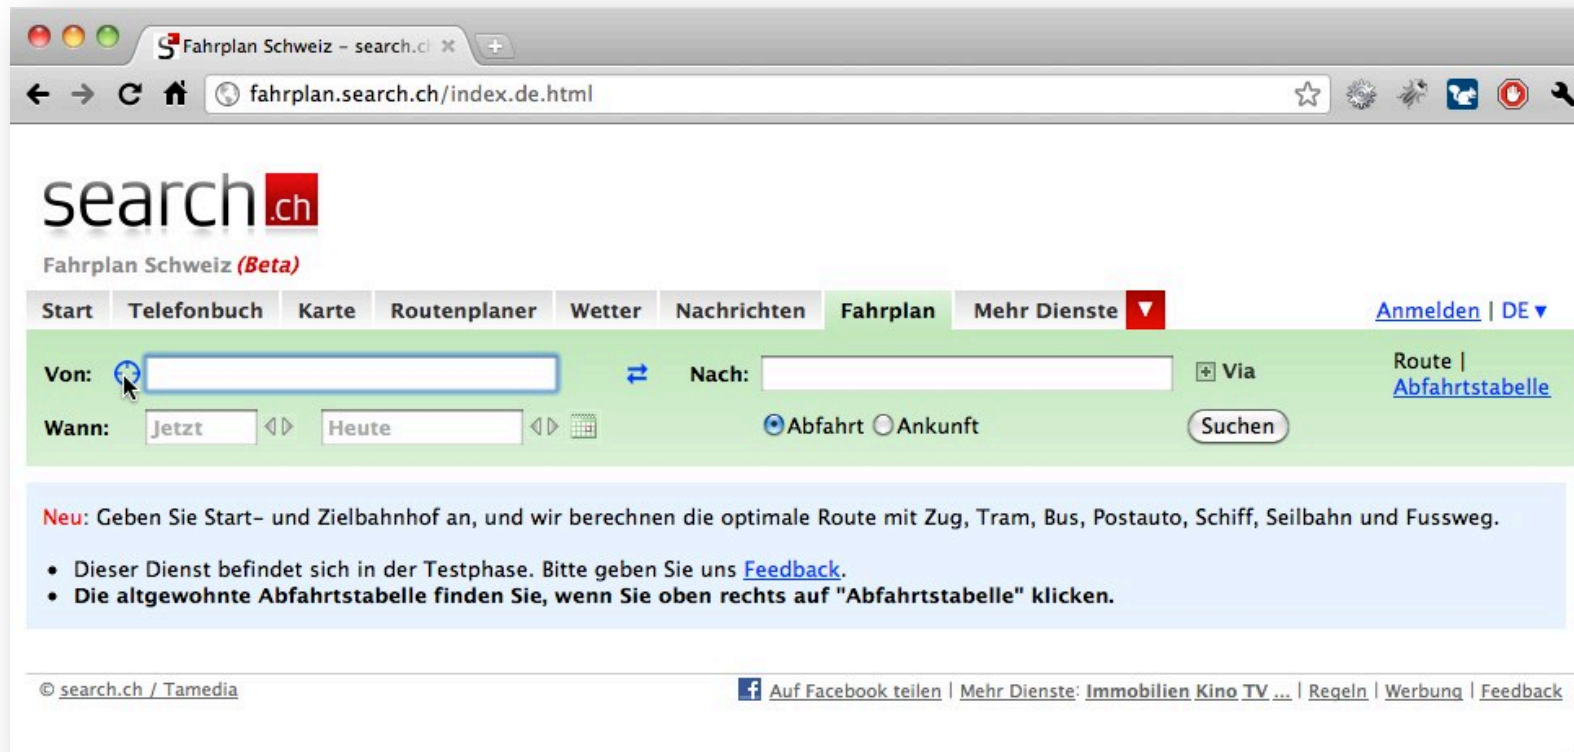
Fahrplan Schweiz – search.c ×

fahrplan.search.ch/index.de.html

search.ch

Fahrplan Schweiz (Beta)

Start Telefonbuch Karte Routenplaner Wetter Nachrichten Fahrplan Mehr Dienste

Anmelden | DE

Von:

Nach:

Via

Route | Abfahrtstabelle

Wann: Jetzt Heute

Abfahrt Ankunft

Suchen

Neu: Geben Sie Start- und Zielbahnhof an, und wir berechnen die optimale Route mit Zug, Tram, Bus, Postauto, Schiff, Seilbahn und Fussweg.

- Dieser Dienst befindet sich in der Testphase. Bitte geben Sie uns Feedback.
- **Die altgewohnte Abfahrtstabelle finden Sie, wenn Sie oben rechts auf "Abfahrtstabelle" klicken.**

© search.ch / Tamedia

Auf Facebook teilen | Mehr Dienste: Immobilien Kino TV ... | Regeln | Werbung | Feedback